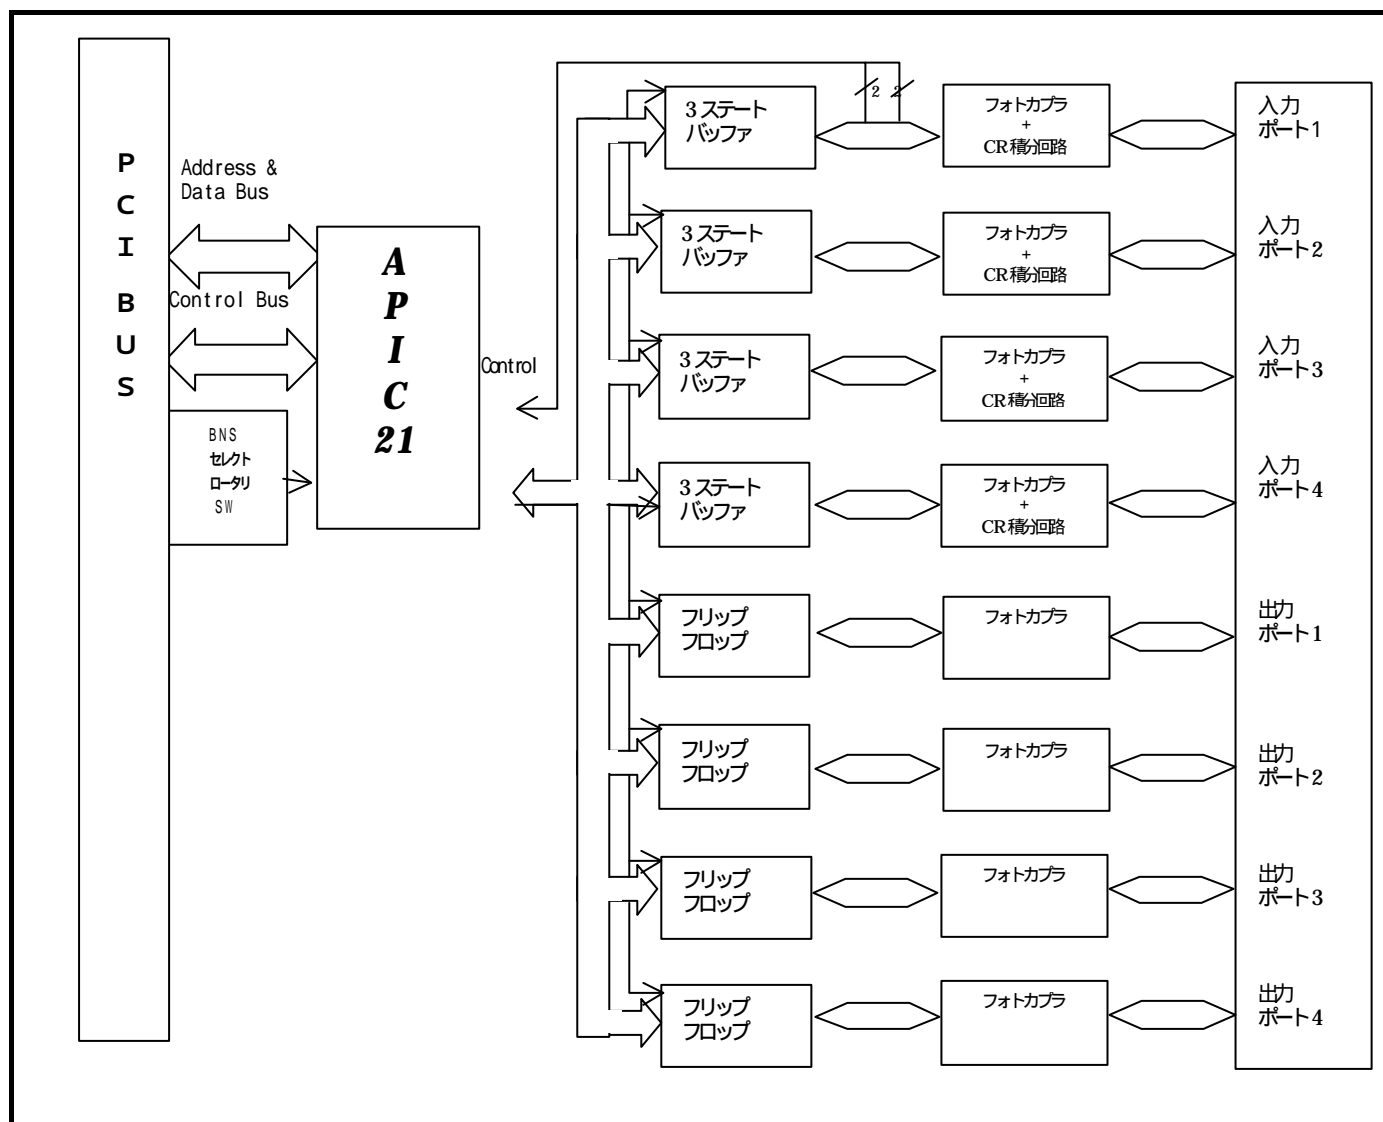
P
C
I
B
U
S

Address &
Data Bus

Control Bus

BNS
セレクト
ロータリ
SW

A
P
I
C
21

Control

2 2

3ステート
バッファ

3ステート
バッファ

3ステート
バッファ

3ステート
バッファ

フリップ
フロップ

フリップ
フロップ

フリップ
フロップ

フリップ
フロップ

フォトカプラ
+
CR積分回路

フォトカプラ
+
CR積分回路

フォトカプラ
+
CR積分回路

フォトカプラ
+
CR積分回路

フォトカプラ

フォトカプラ

フォトカプラ

フォトカプラ

入力
ポート1

入力
ポート2

入力
ポート3

入力
ポート4

出力
ポート1

出力
ポート2

出力
ポート3

出力
ポート4